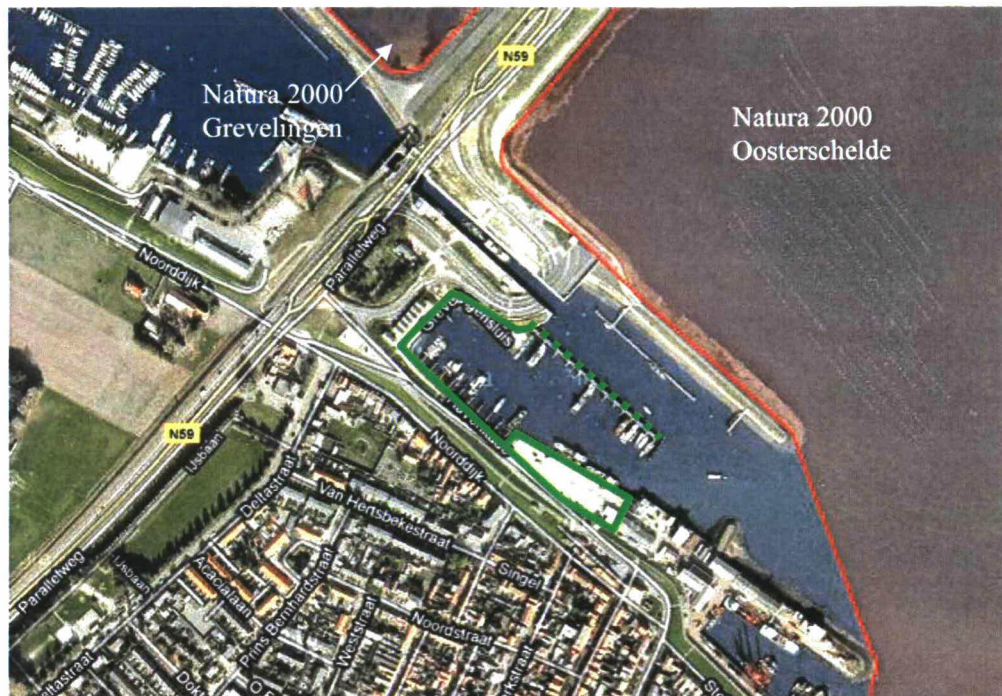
N59

Natura 2000
Grevelingen

Natura 2000
Oosterschelde

Noorddijk

Parallelweg

Grevelingensluis

N59

IJsbaan

Noorddijk

Deltastraat

Van Hertsbekestraat

Singel

Parallelweg

IJsbaan

Acaciaalaan

Prins Bernhardstraat

Weststraat

Noordstraat